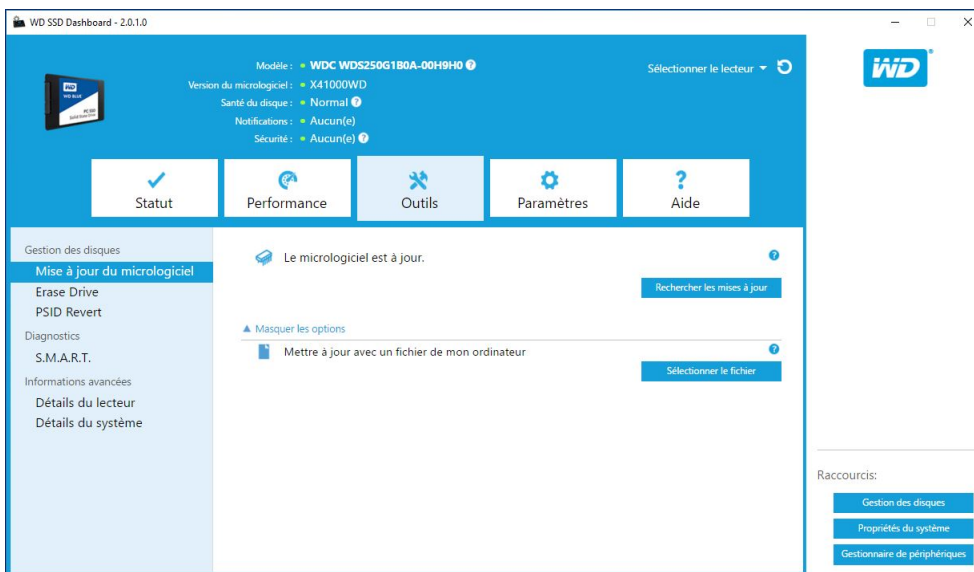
WD SSD Dashboard - 2.0.1.0

WD
WD Blue
PC SSD
Solid State Drive

Modèle : • WDC WDS250G1B0A-00H9H0
Version du micrologiciel : • X41000WD
Santé du disque : • Normal
Notifications : • Aucun(e)
Sécurité : • Aucun(e)

Sélectionner le lecteur

WD

Statut
Performance
Outils
Paramètres
?
Aide

Gestion des disques
Mise à jour du micrologiciel
Erase Drive
PSID Revert
Diagnostics
S.M.A.R.T.
Informations avancées
Détails du lecteur
Détails du système

Le micrologiciel est à jour.
Rechercher les mises à jour

▲ Masquer les options
Mettre à jour avec un fichier de mon ordinateur
Sélectionner le fichier

Raccourcis:
Gestion des disques
Propriétés du système
Gestionnaire de périphériques